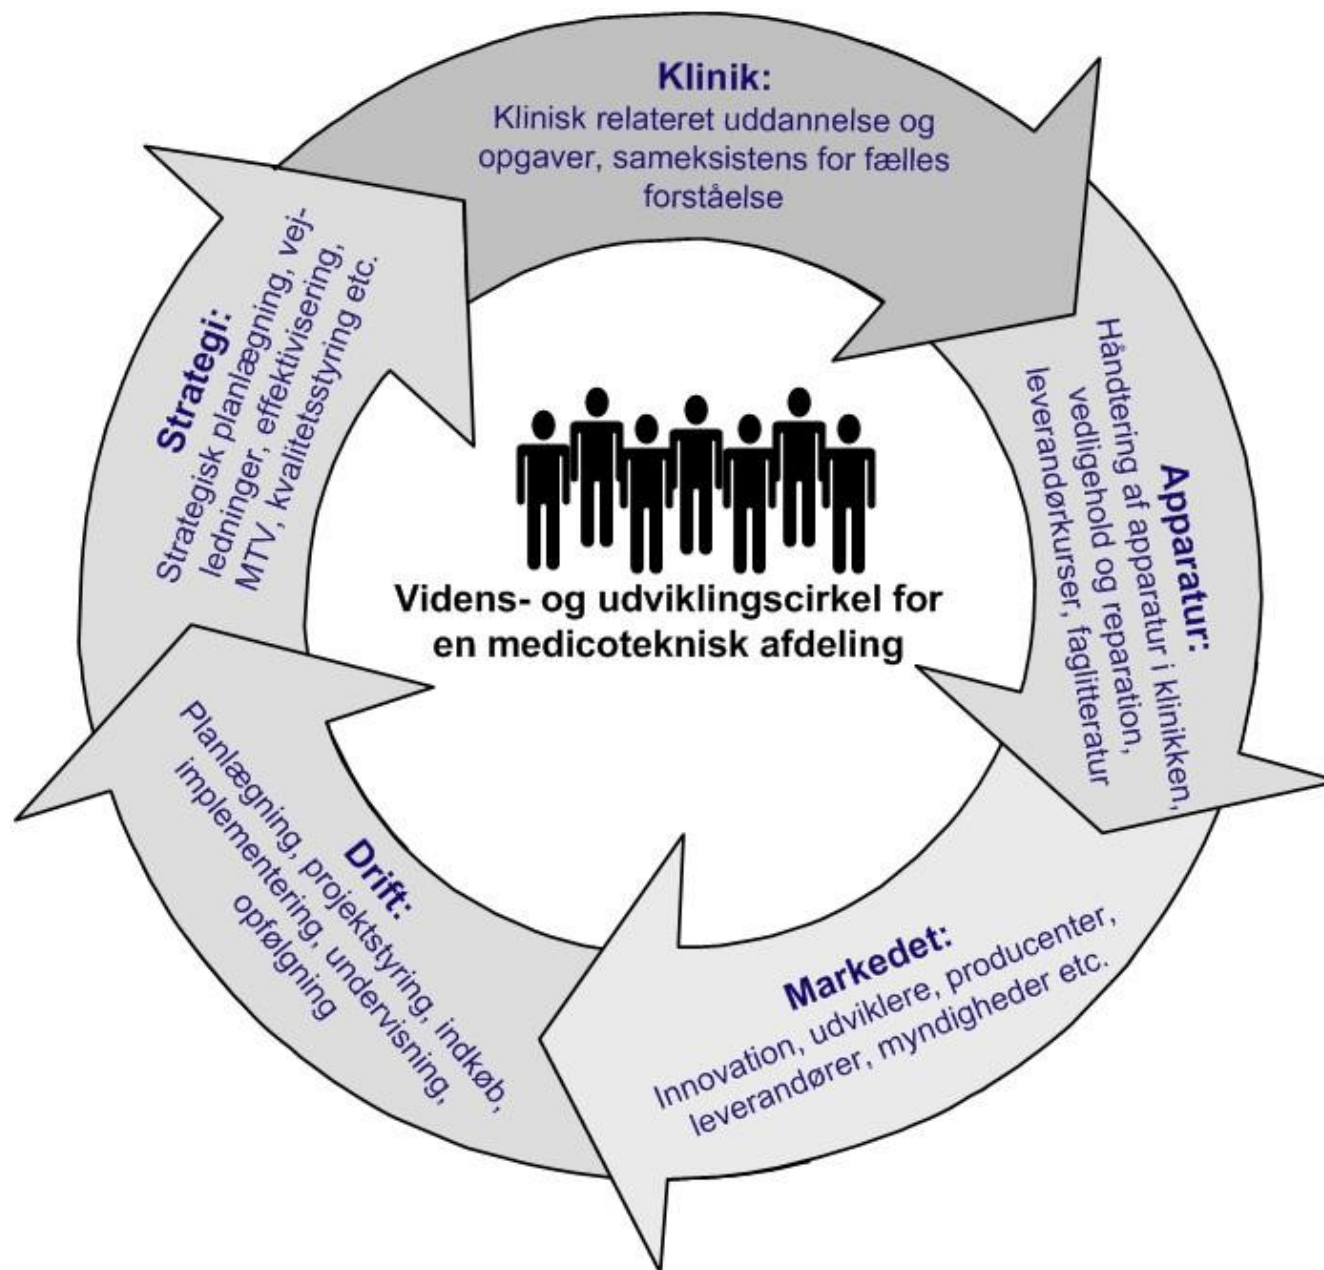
Klinik:
Klinisk relateret uddannelse og opgaver, sameksistens for fælles forståelse

Apparatur:
Håndtering af apparatur i klinikken, vedligehold og reparation, leverandørkurser, faglitteratur

Markedet:
Innovation, udviklere, producenter, leverandører, myndigheder etc.

Drift:
Planlægning, projektstyring, indkøb, implementering, undervisning, opfølgning

Strategi:
Strategisk planlægning, vejledninger, effektivisering, MTV, kvalitetsstyring etc.

Videns- og udviklingscirkel for en medicoteknisk afdeling